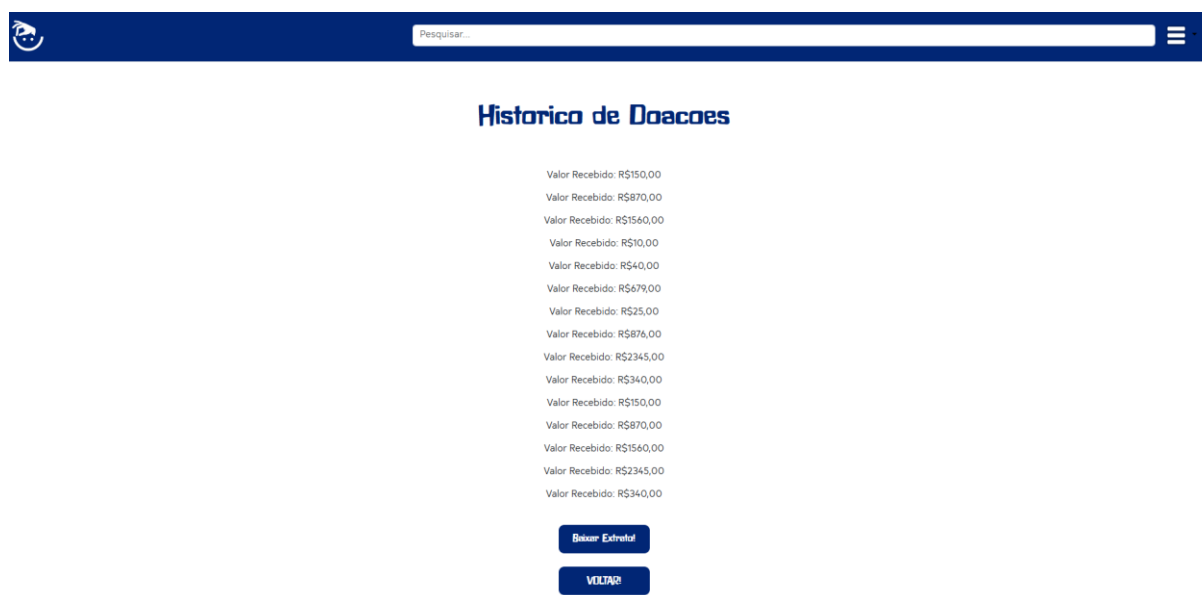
Pesquisar...

Historico de Doacoes

Valor Recebido: R$150,00

Valor Recebido: R$870,00

Valor Recebido: R$1560,00

Valor Recebido: R$10,00

Valor Recebido: R$40,00

Valor Recebido: R$679,00

Valor Recebido: R$25,00

Valor Recebido: R$876,00

Valor Recebido: R$2345,00

Valor Recebido: R$340,00

Valor Recebido: R$150,00

Valor Recebido: R$870,00

Valor Recebido: R$1560,00

Valor Recebido: R$2345,00

Valor Recebido: R$340,00

Baixar Extrato!

VOLTAR!